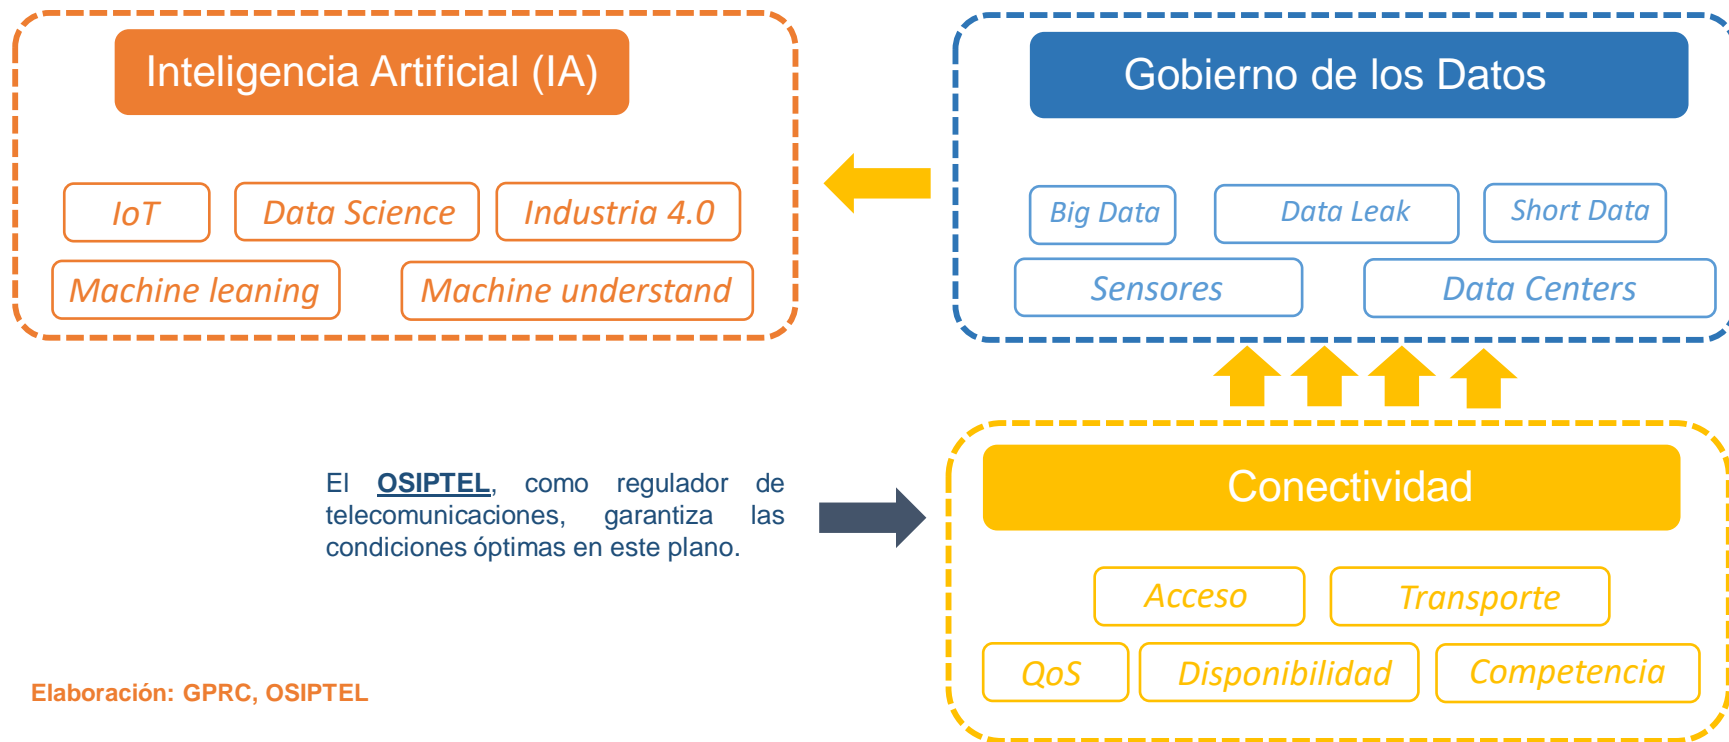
Inteligencia Artificial (IA)

IoT

Data Science

Industria 4.0

Machine leaning

Machine understand

Gobierno de los Datos

Big Data

Data Leak

Short Data

Sensores

Data Centers

El OSIPTEL, como regulador de telecomunicaciones, garantiza las condiciones óptimas en este plano.

Conectividad

Acceso

Transporte

QoS

Disponibilidad

Competencia

Elaboración: GPRC, OSIPTEL